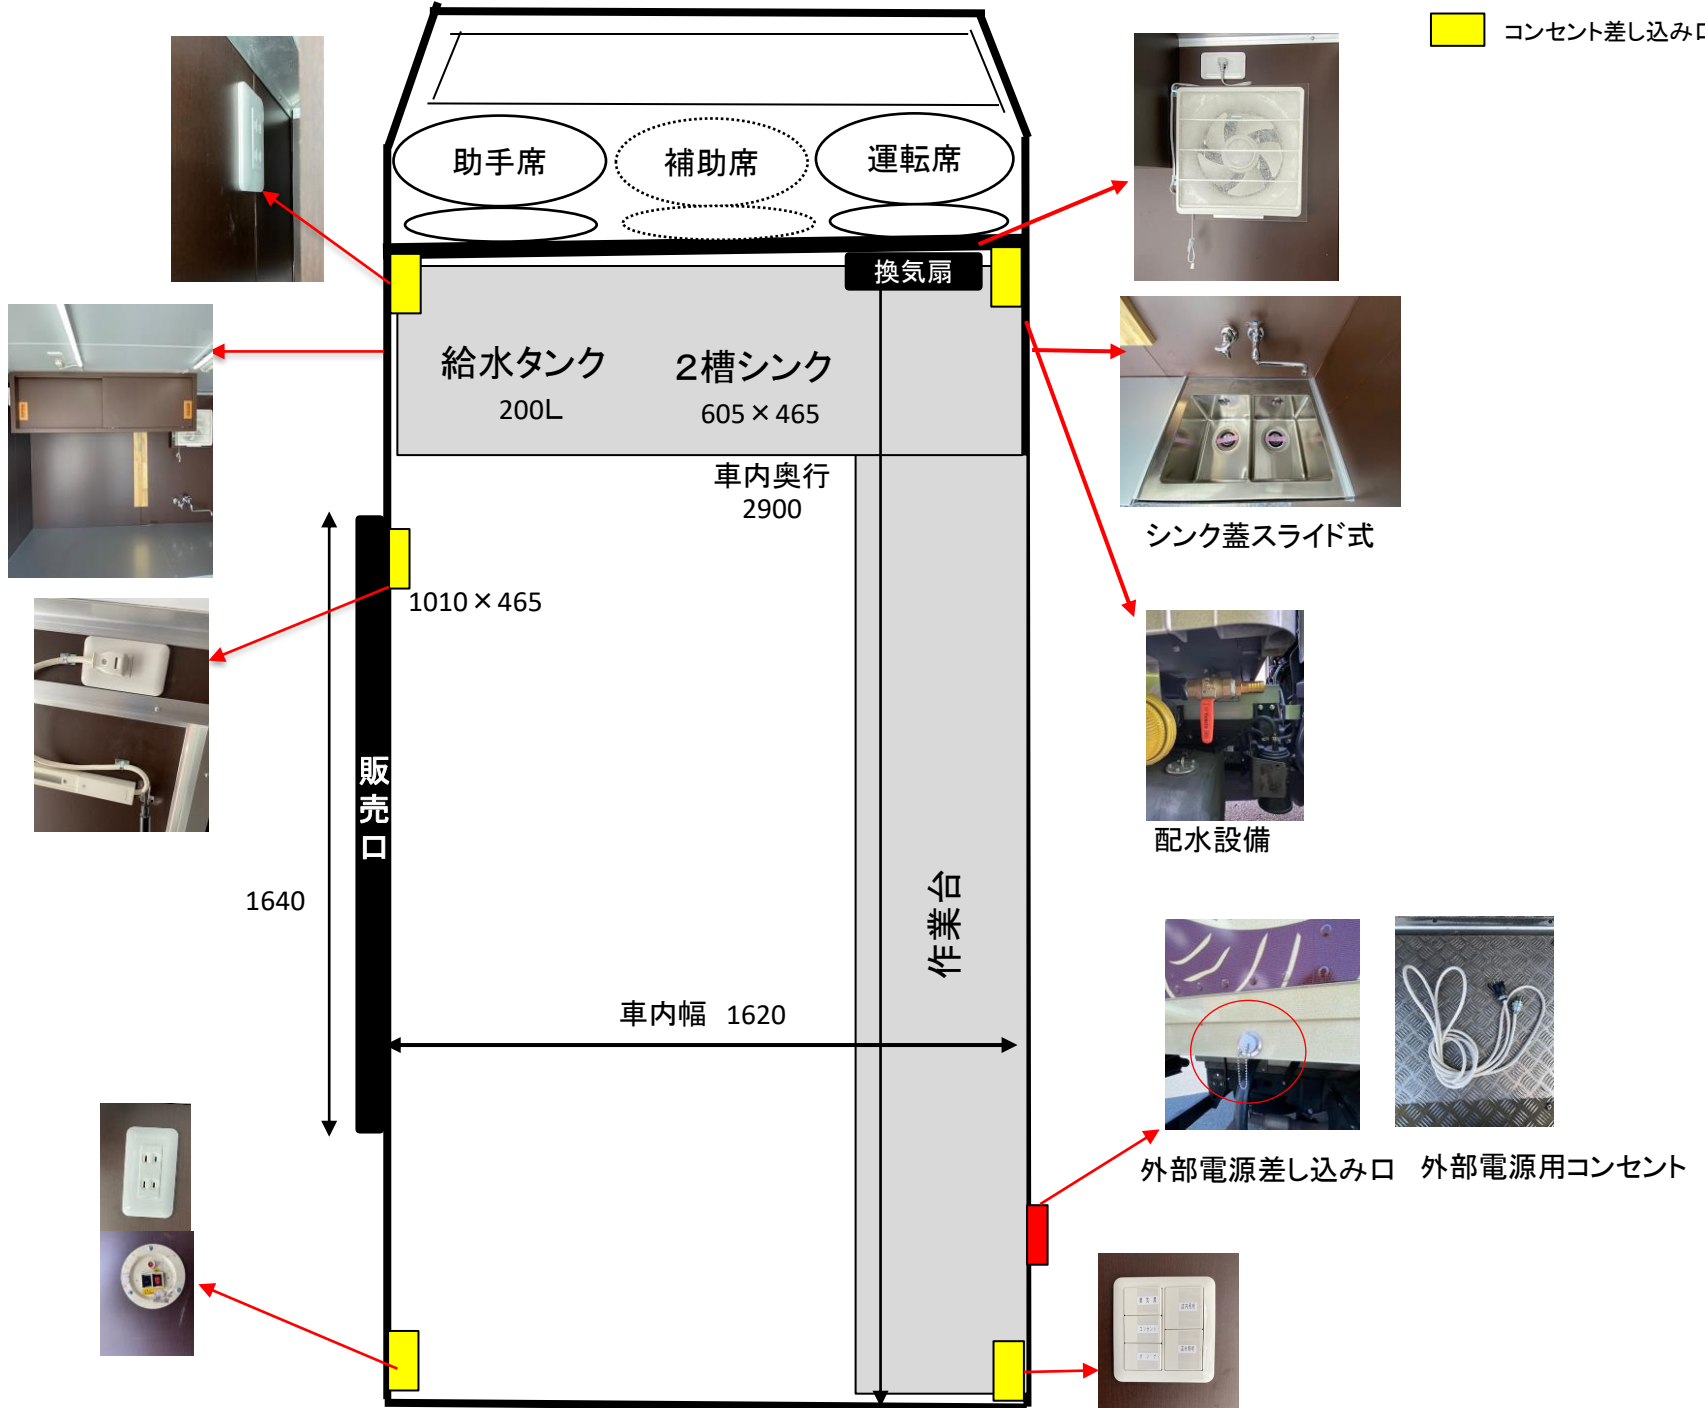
コンセント差し込み口

助手席

補助席

運転席

換気扇

給水タンク
200L

2槽シンク
605 × 465

車内奥行
2900

1010 × 465

販売口

1640

作業台

車内幅 1620

シンク蓋スライド式

配水設備

外部電源差し込み口

外部電源用コンセント